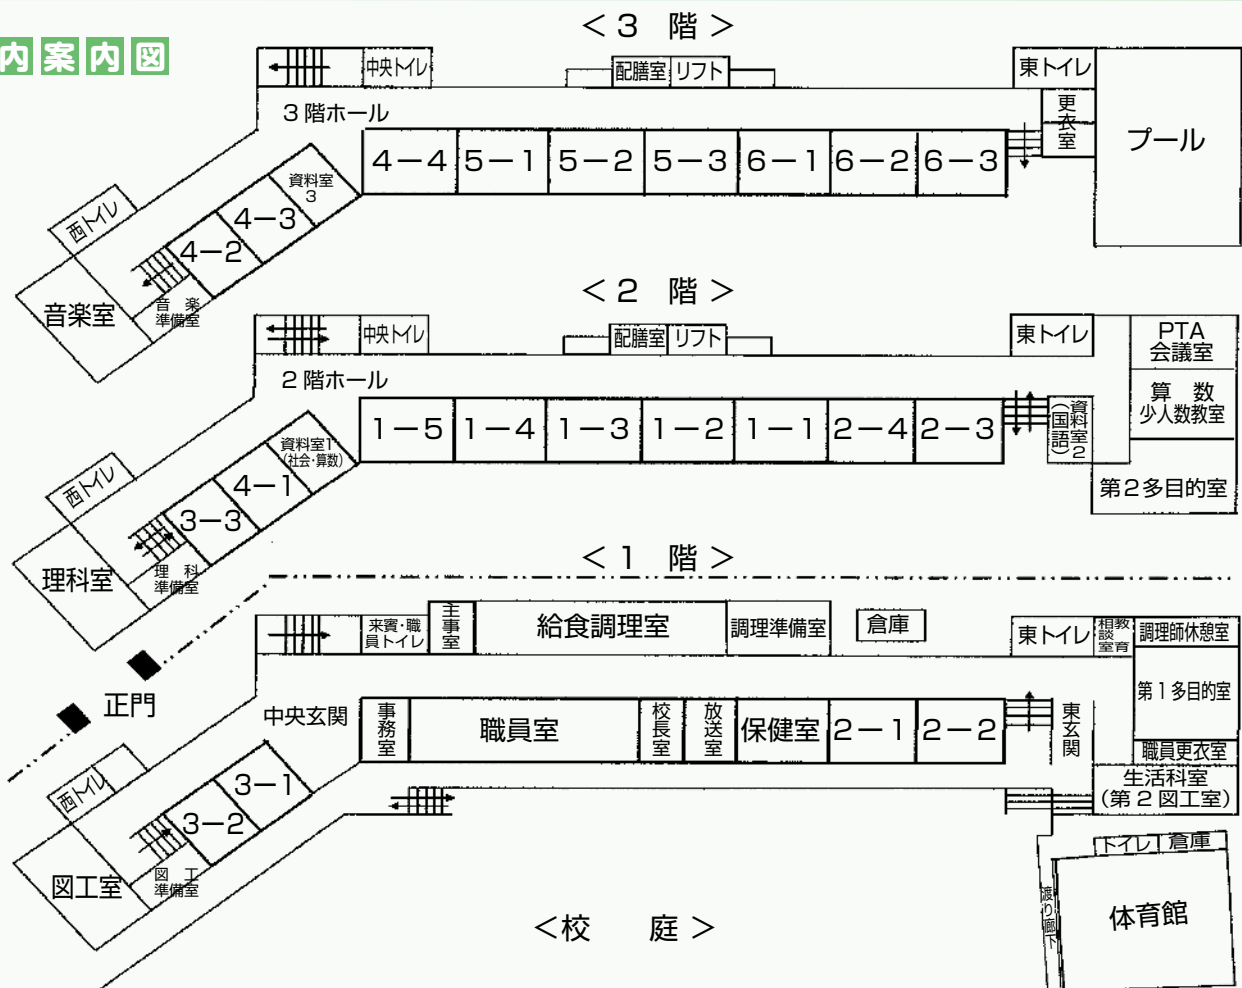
内案内図

＜３　階＞

中央トイレ
配膳室
リフト
東トイレ
３階ホール
更衣室
プール
4−4
5−1
5−2
5−3
6−1
6−2
6−3
資料室3
4−3
西トイレ
4−2
音楽室
音楽準備室

＜２　階＞

中央トイレ
配膳室
リフト
東トイレ
PTA会議室
２階ホール
算数少人数教室
1−5
1−4
1−3
1−2
1−1
2−4
2−3
資料室2（国語）
資料室1（社会・算数）
4−1
西トイレ
第２多目的室
3−3
理科室
理科準備室

＜１　階＞

来賓・職員トイレ
主事室
給食調理室
調理準備室
倉庫
東トイレ
相談教育室
調理師休憩室
第１多目的室
正門
中央玄関
事務室
職員室
校長室
放送室
保健室
2−1
2−2
東玄関
職員更衣室
西トイレ
3−1
生活科室（第２図工室）
3−2
トイレ
倉庫
図工室
図工準備室
渡り廊下
体育館

＜校　庭＞